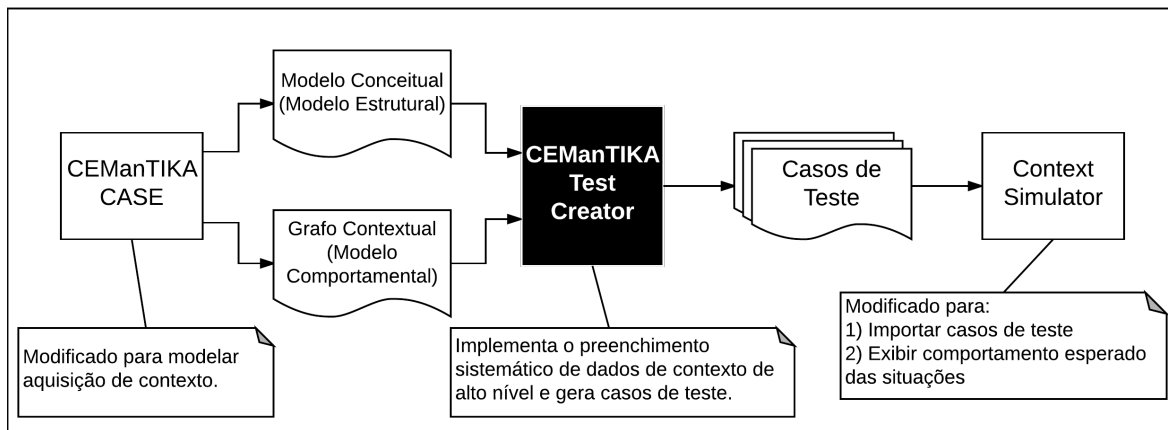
CEManTIKA CASE

Modelo Conceitual (Modelo Estrutural)

Grafo Contextual (Modelo Comportamental)

CEManTIKA Test Creator

Casos de Teste

Context Simulator

Modificado para modelar aquisição de contexto.

Implementa o preenchimento sistemático de dados de contexto de alto nível e gera casos de teste.

Modificado para:
1) Importar casos de teste
2) Exibir comportamento esperado das situações